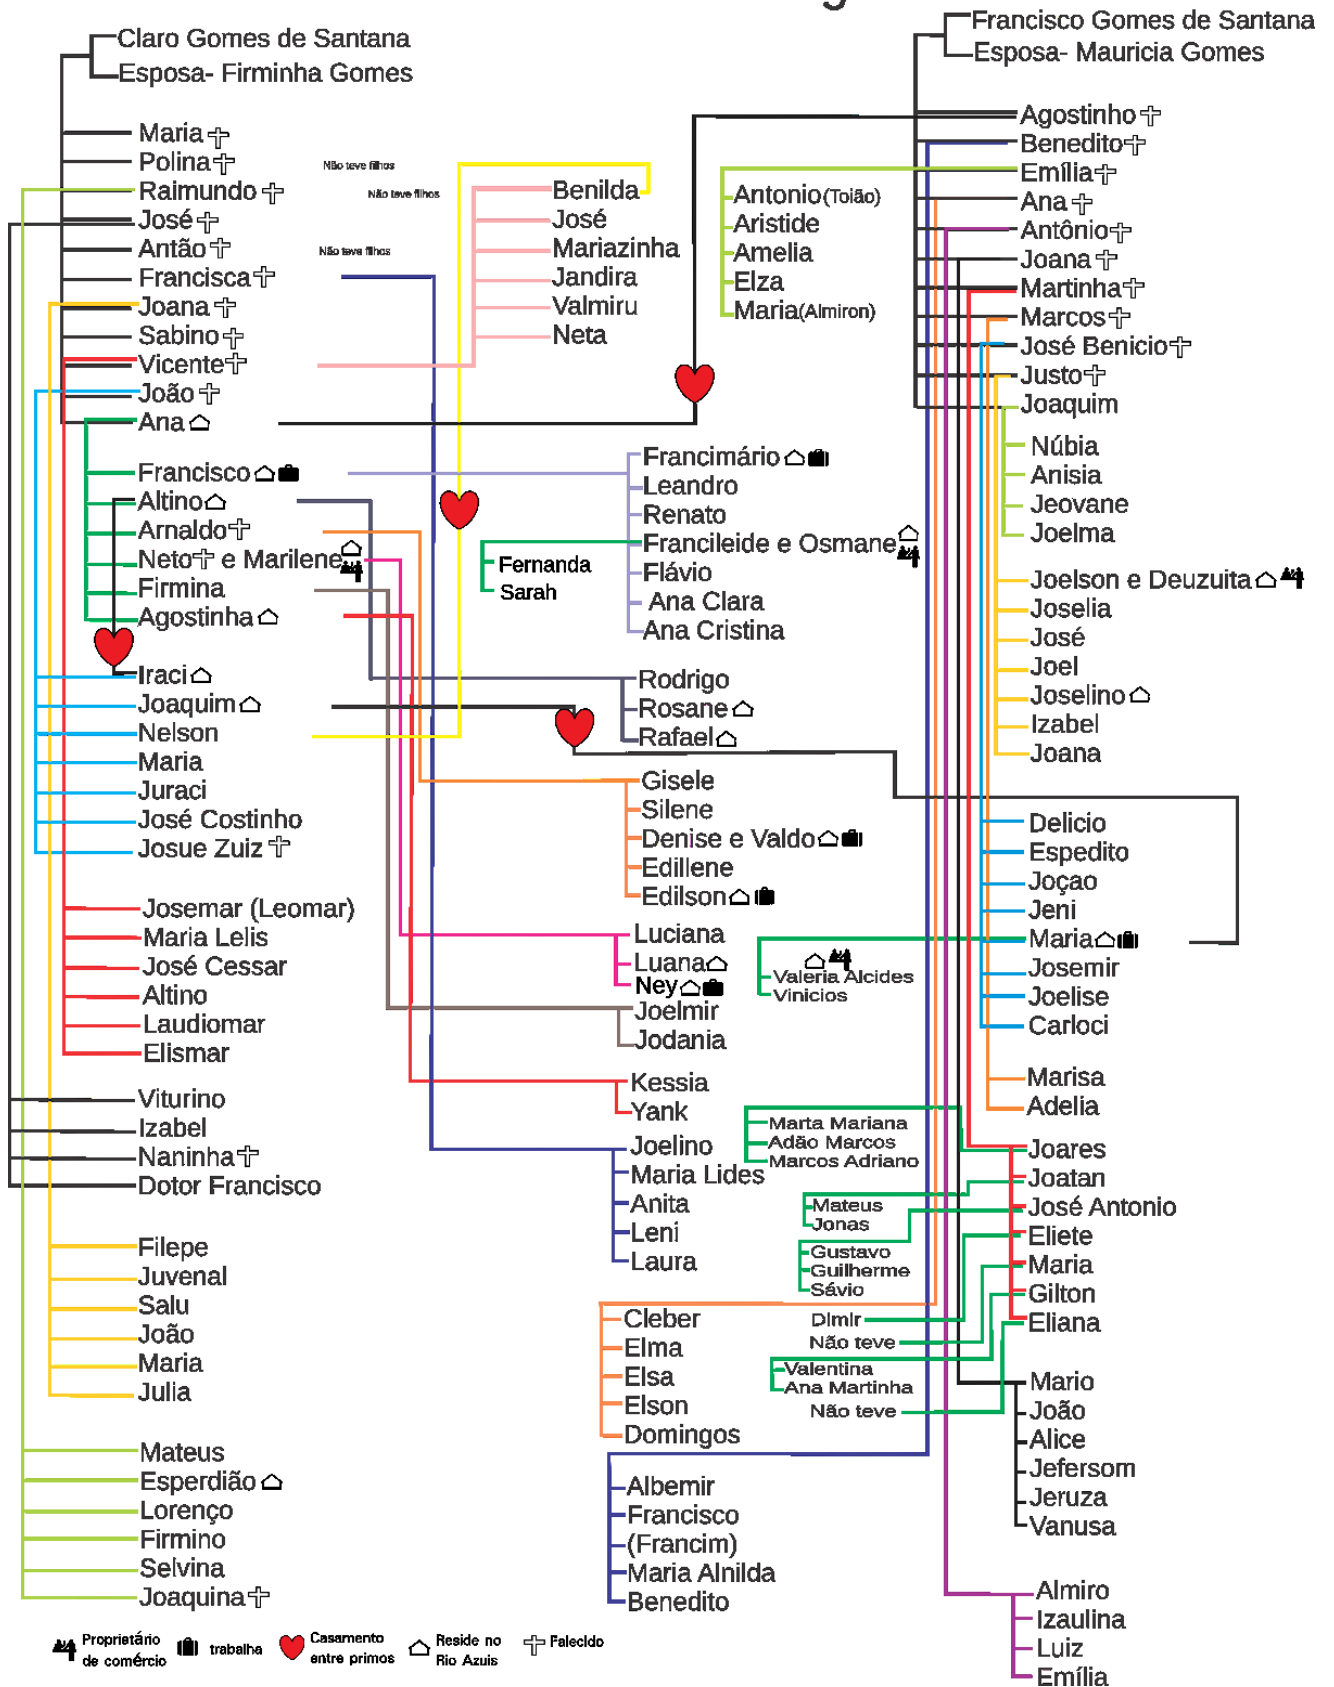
Claro Gomes de Santana
Esposa- Firminha Gomes

Francisco Gomes de Santana
Esposa- Mauricia Gomes

Maria
Polina
Raimundo
José
Antão
Francisca
Joana
Sabino
Vicente
João
Ana

Não teve filhos
Não teve filhos
Não teve filhos

Benilda
José
Mariazinha
Jandira
Valmiru
Neta

Antonio(Tolão)
Aristide
Amelia
Elza
Maria(Almiron)

Agostinho
Benedito
Emília
Ana
Antônio
Joana
Martinha
Marcos
José Benicio
Justo
Joaquim

Núbia
Anisia
Jeovane
Joelma

Francisco
Altino
Arnaldo
Neto e Marilene
Firmina
Agostinha

Fernanda
Sarah

Francimário
Leandro
Renato
Francileide e Osmane
Flávio
Ana Clara
Ana Cristina

Joelson e Deuzuita
Joselia
José
Joel
Joselino
Izabel
Joana

Iraci
Joaquim
Nelson
Maria
Juraci
José Costinho
Josue Zuiz

Rodrigo
Rosane
Rafael

Gisele
Silene
Denise e Valdo
Edillene
Edilson

Delicio
Espedito
Joçao
Jeni
Maria
Josemir
Joelise
Carloci

Josemar (Leomar)
Maria Lelis
José Cessar
Altino
Laudiomar
Elismar

Luciana
Luana
Ney
Joelmir
Jodania

Valeria Alcides
Vinicios

Marisa
Adelia

Viturino
Izabel
Naninha
Dotor Francisco

Kessia
Yank

Marta Mariana
Adão Marcos
Marcos Adriano

Joares
Joatan
José Antonio
Eliete
Maria
Gilton
Eliana

Joelino
Maria Lides
Anita
Leni
Laura

Mateus
Jonas

Gustavo
Guilherme
Sávio

Filepe
Juvenal
Salu
João
Maria
Julia

Cleber
Elma
Elsa
Elson
Domingos

Dimir
Não teve
Valentina
Ana Martinha
Não teve

Mario
João
Alice
Jefersom
Jeruza
Vanusa

Mateus
Esperdião
Lorenço
Firmino
Selvina
Joaquina

Albemir
Francisco
(Francim)
Maria Alnilda
Benedito

Almiro
Izaulina
Luiz
Emília

Proprietário de comércio
trabalha
Casamento entre primos
Reside no Rio Azuis
Falecido